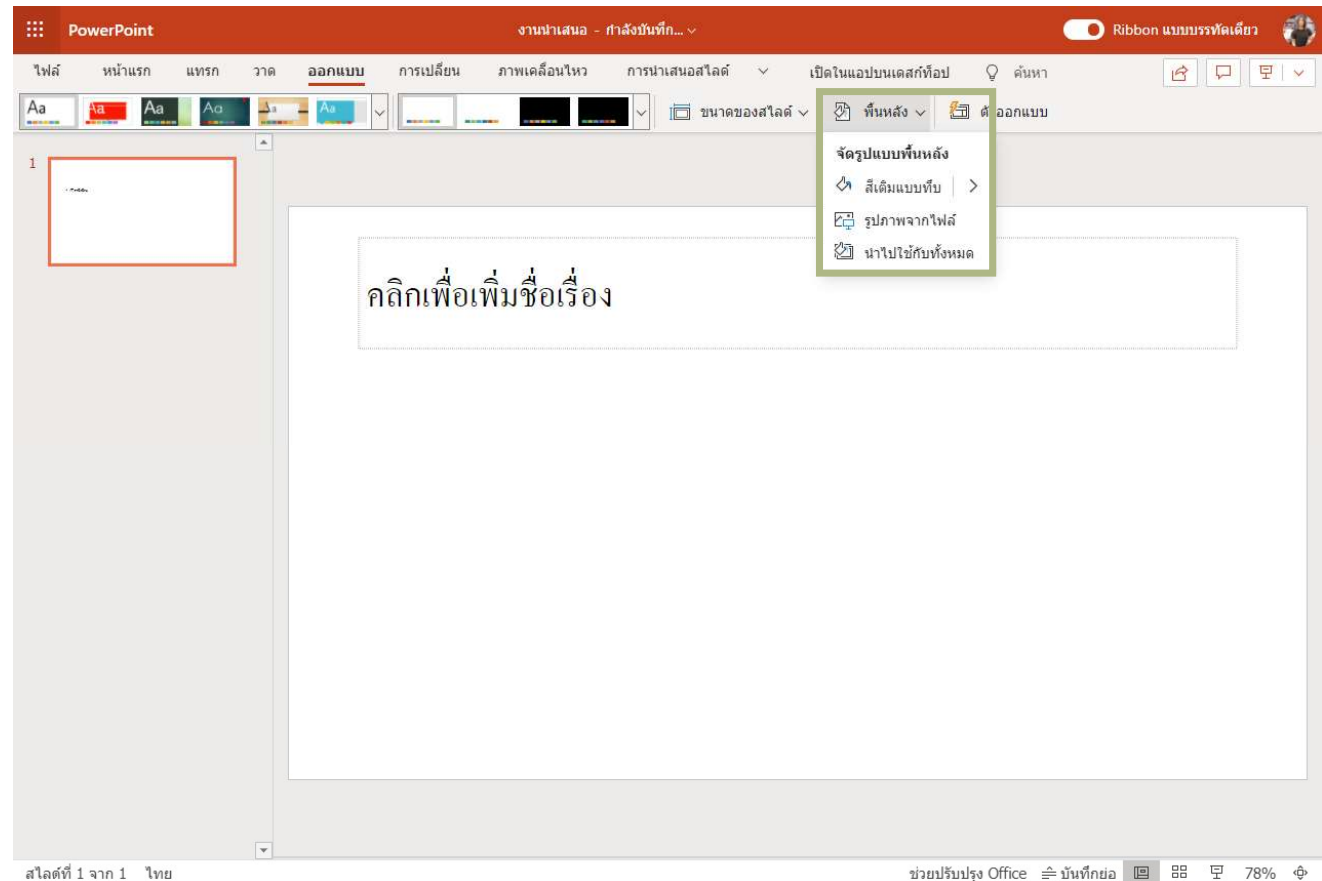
PowerPoint

งานนำเสนอ - กำลังบันทึก...

Ribbon แบบบรรทัดเดียว

ไฟล์ หน้าแรก แทรก วาด ออกแบบ การเปลี่ยน ภาพเคลื่อนไหว การนำเสนอสไลด์ เปิดในแอปบนเดสก์ท็อป ค้นหา

Aa Aa Aa Aa Aa

ขนาดของสไลด์ พื้นหลัง ตั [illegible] ออกแบบ

จัดรูปแบบพื้นหลัง
สีเติมแบบทึบ
รูปภาพจากไฟล์
นำไปใช้กับทั้งหมด

1

คลิกเพื่อเพิ่มชื่อเรื่อง

สไลด์ที่ 1 จาก 1 ไทย

ช่วยปรับปรุง Office บันทึกย่อ 78%